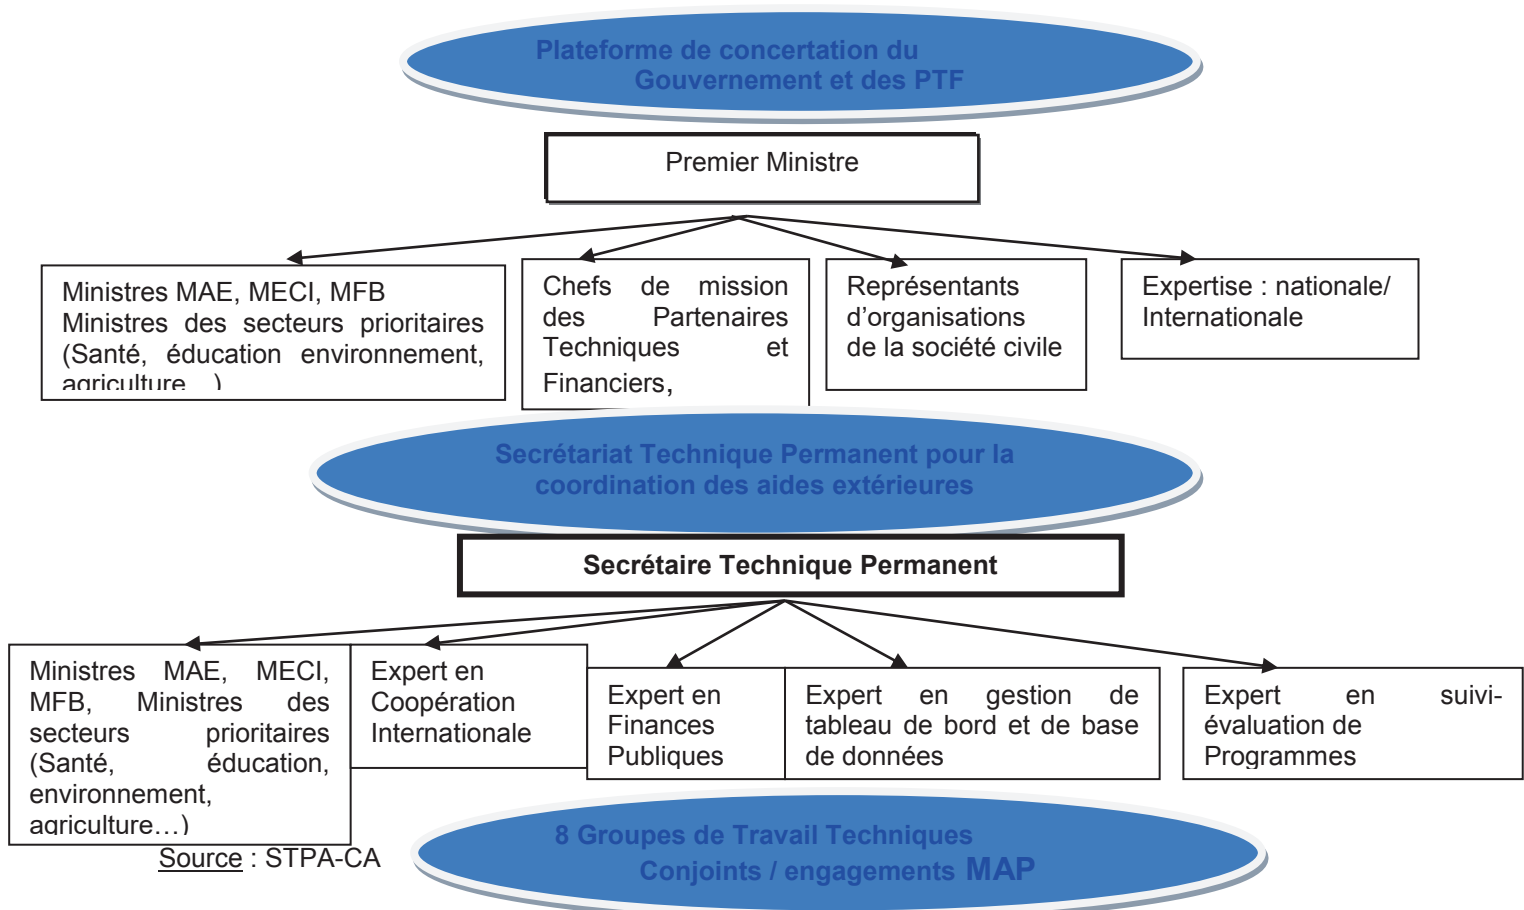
Plateforme de concertation du Gouvernement et des PTF

Premier Ministre

Ministres MAE, MECI, MFB
Ministres des secteurs prioritaires (Santé, éducation environnement, agriculture…)

Chefs de mission des Partenaires Techniques et Financiers,

Représentants d'organisations de la société civile

Expertise : nationale/ Internationale

Secrétariat Technique Permanent pour la coordination des aides extérieures

Secrétaire Technique Permanent

Ministres MAE, MECI, MFB, Ministres des secteurs prioritaires (Santé, éducation, environnement, agriculture…)

Expert en Coopération Internationale

Expert en Finances Publiques

Expert en gestion de tableau de bord et de base de données

Expert en suivi-évaluation de Programmes

Source : STPA-CA

8 Groupes de Travail Techniques Conjoints / engagements MAP